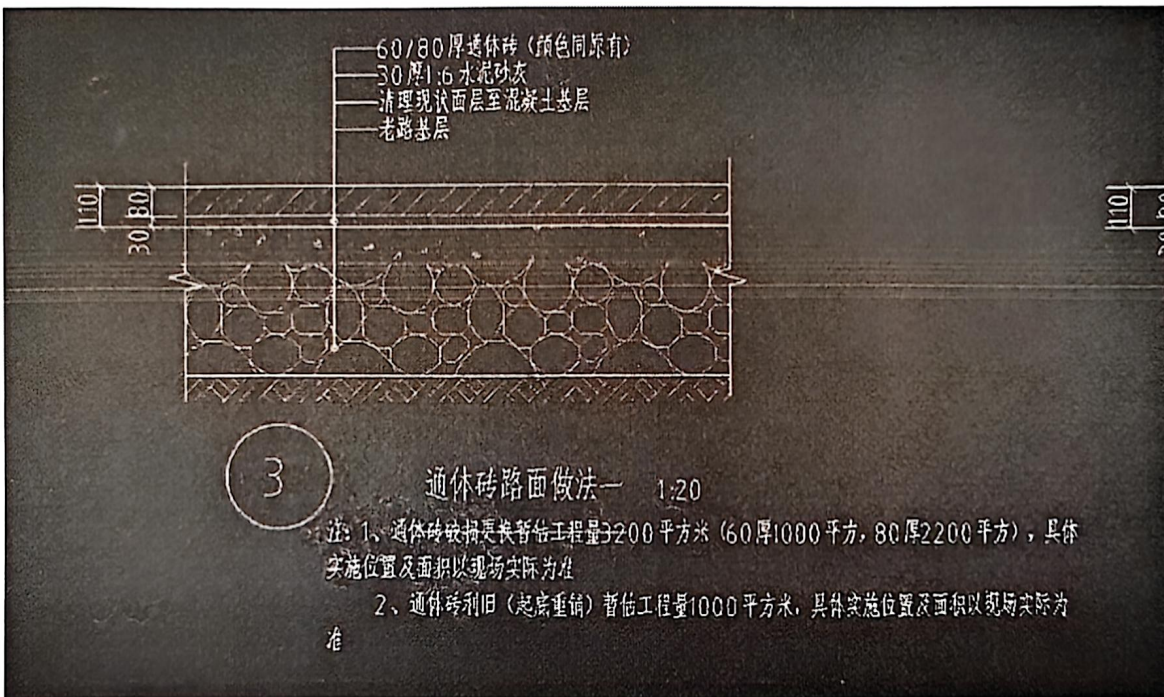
60/80厚通体砖（颜色同原有）
30厚1:6水泥砂浆
清理现状面层至混凝土基层
老路基层

110
80
30

110

3

通体砖路面做法一 1:20

注：1、通体砖破损更换暂估工程量3200平方米（60厚1000平方，80厚2200平方），具体实施位置及面积以现场实际为准

2、通体砖利旧（起底重铺）暂估工程量1000平方米，具体实施位置及面积以现场实际为准